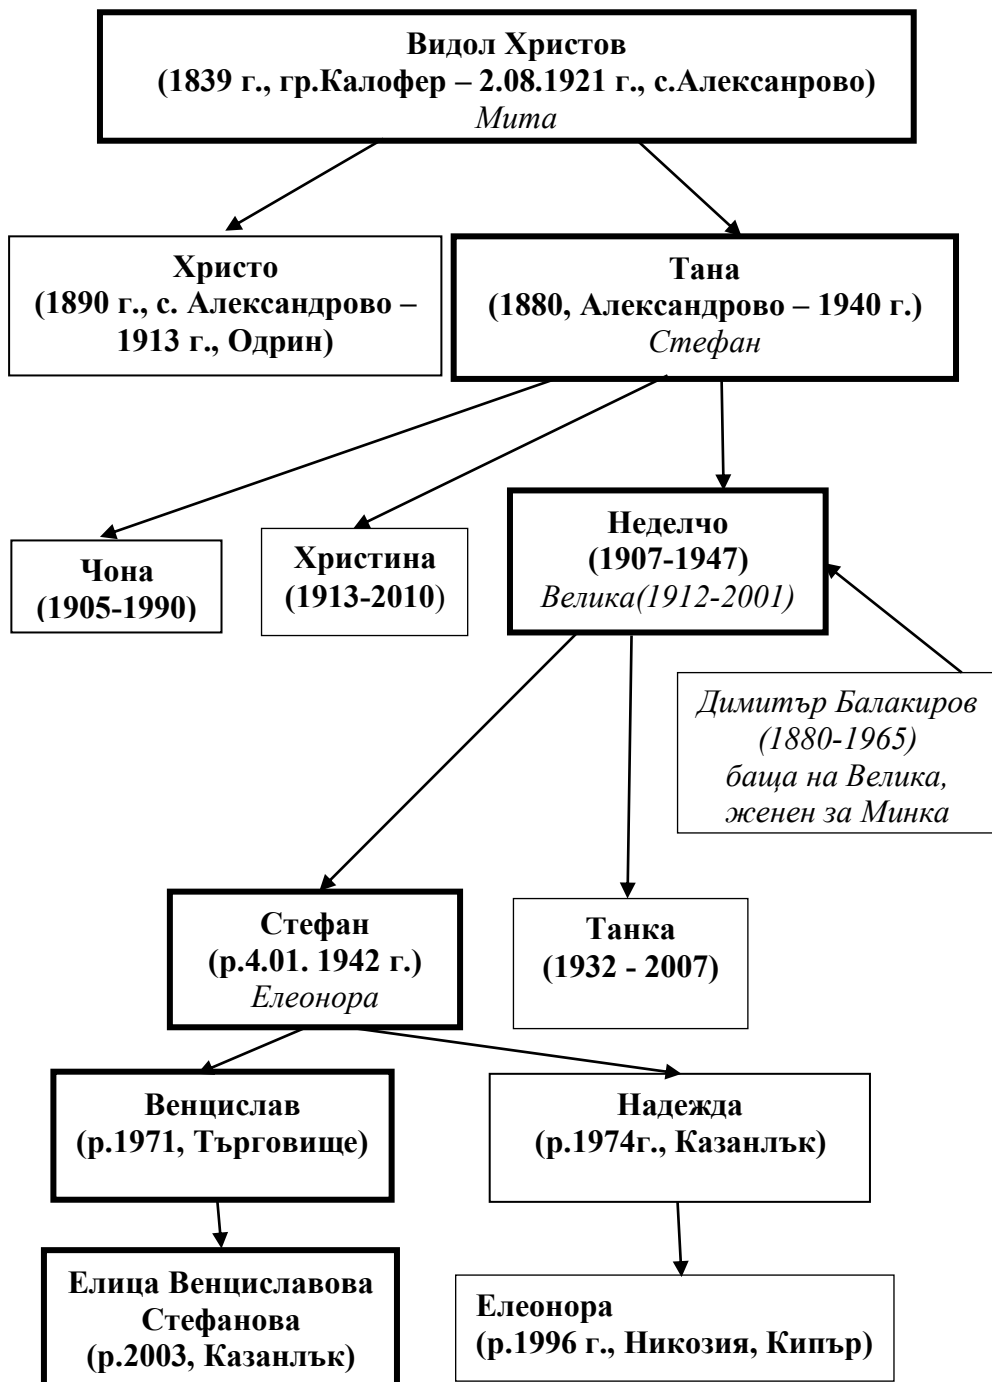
Видол Христов
(1839 г., гр.Калофер – 2.08.1921 г., с.Алексанрово)
Мита

Христо
(1890 г., с. Александрово – 1913 г., Одрин)

Тана
(1880, Александрово – 1940 г.)
Стефан

Чона
(1905-1990)

Христина
(1913-2010)

Неделчо
(1907-1947)
Велика(1912-2001)

Димитър Балакиров
(1880-1965)
баща на Велика,
женен за Минка

Стефан
(р.4.01. 1942 г.)
Елеонора

Танка
(1932 - 2007)

Венцислав
(р.1971, Търговище)

Надежда
(р.1974г., Казанлък)

Елица Венциславова Стефанова
(р.2003, Казанлък)

Елеонора
(р.1996 г., Никозия, Кипър)